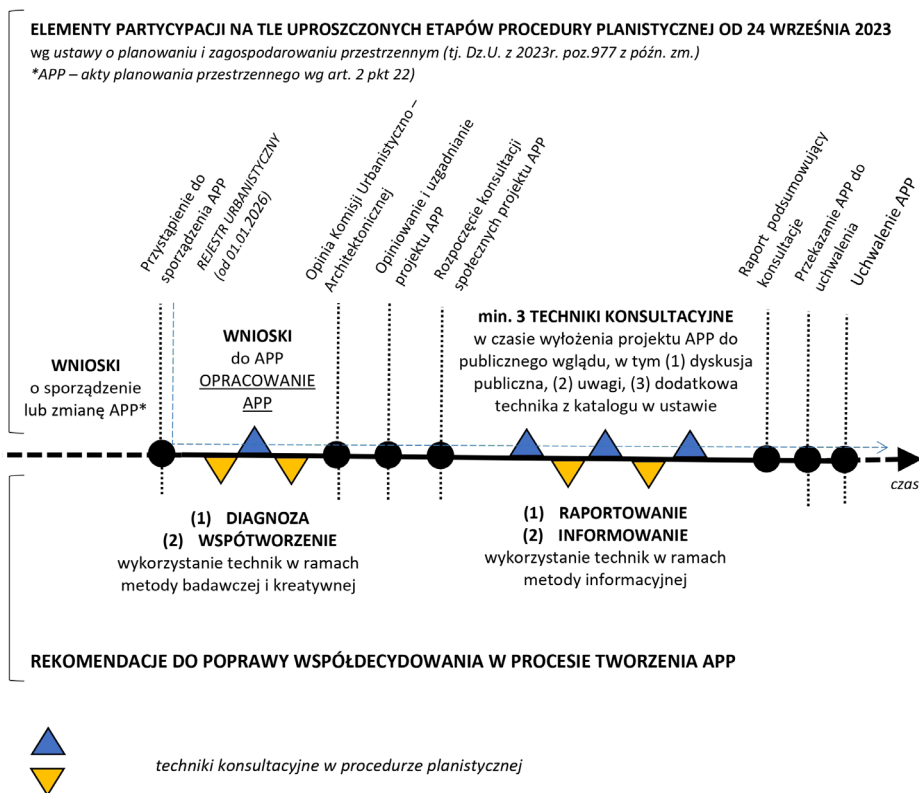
ELEMENTY PARTYCYPACJI NA TLE UPROSZCZONYCH ETAPÓW PROCEDURY PLANISTYCZNEJ OD 24 WRZEŚNIA 2023
wg ustawy o planowaniu i zagospodarowaniu przestrzennym (tj. Dz.U. z 2023r. poz.977 z późn. zm.)
*APP – akty planowania przestrzennego wg art. 2 pkt 22)

Przystąpienie do sporządzenia APP

REJESTR URBANISTYCZNY (od 01.01.2026)

Opinia Komisji Urbanistyczno – Architektonicznej

Opiniowanie i uzgadnianie projektu APP

Rozpoczęcie konsultacji społecznych projektu APP

Raport podsumowujący konsultacje

Przekazanie APP do uchwalenia

Uchwalenie APP

WNIOSKI
o sporządzenie lub zmianę APP*

WNIOSKI
do APP
OPRACOWANIE APP

min. 3 TECHNIKI KONSULTACYJNE
w czasie wyłożenia projektu APP do publicznego wglądu, w tym (1) dyskusja publiczna, (2) uwagi, (3) dodatkowa technika z katalogu w ustawie

czas

(1) DIAGNOZA
(2) WSPÓTWORZENIE
wykorzystanie technik w ramach metody badawczej i kreatywnej

(1) RAPORTOWANIE
(2) INFORMOWANIE
wykorzystanie technik w ramach metody informacyjnej

REKOMENDACJE DO POPRAWY WSPÓŁDECYDOWANIA W PROCESIE TWORZENIA APP

techniki konsultacyjne w procedurze planistycznej